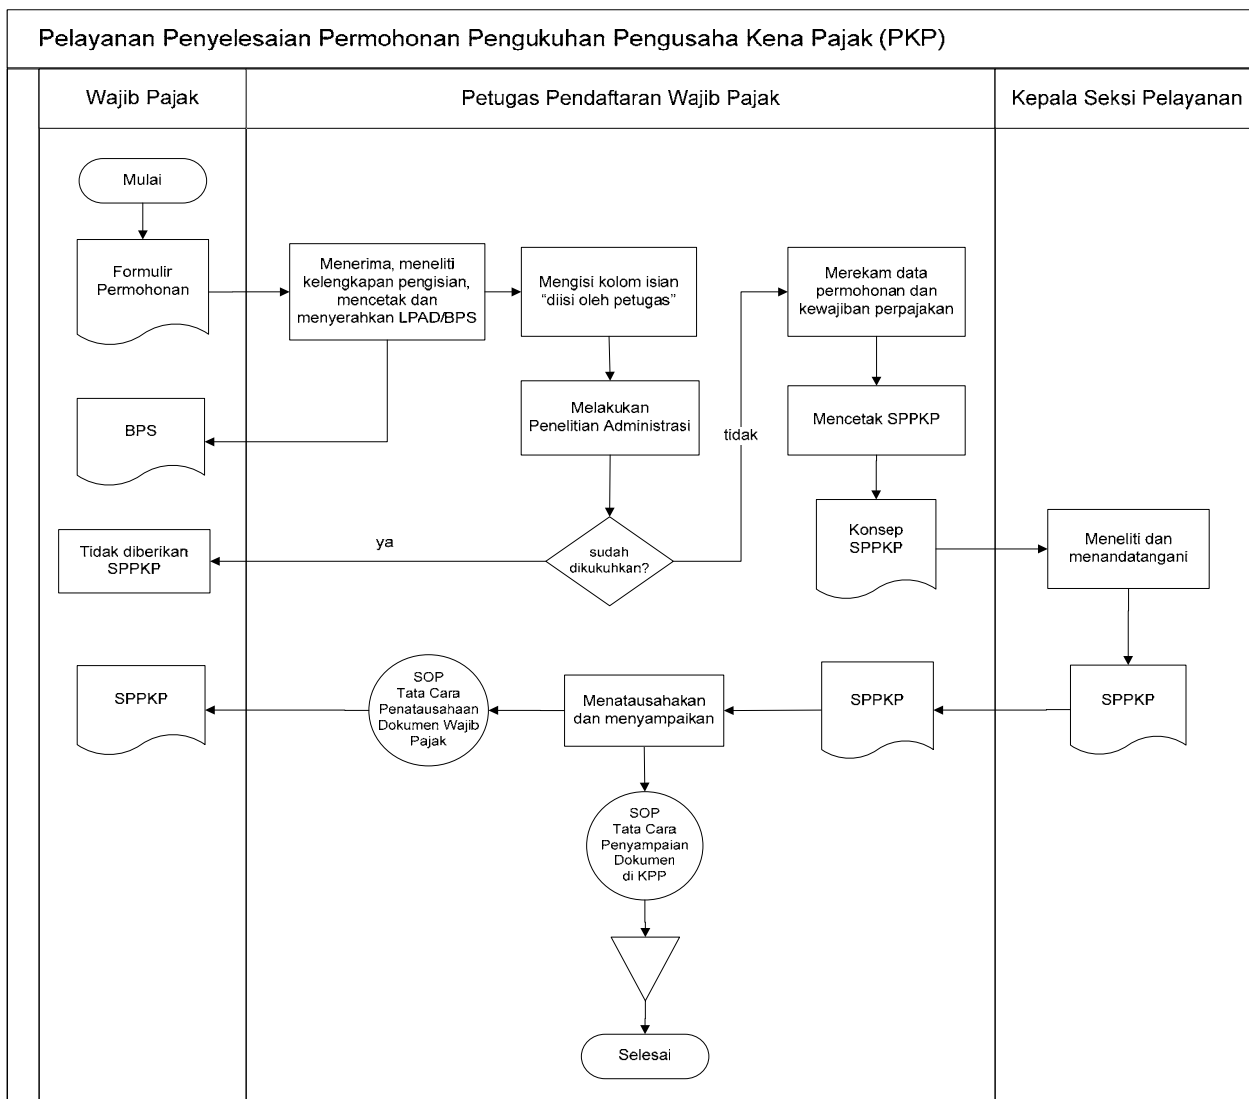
Pelayanan Penyelesaian Permohonan Pengukuhan Pengusaha Kena Pajak (PKP)

Wajib Pajak

Petugas Pendaftaran Wajib Pajak

Kepala Seksi Pelayanan

Mulai

Formulir Permohonan

Menerima, meneliti kelengkapan pengisian, mencetak dan menyerahkan LPAD/BPS

Mengisi kolom isian "diisi oleh petugas"

Merekam data permohonan dan kewajiban perpajakan

BPS

Melakukan Penelitian Administrasi

tidak

Mencetak SPPKP

Tidak diberikan SPPKP

ya

sudah dikukuhkan?

Konsep SPPKP

Meneliti dan menandatangani

SPPKP

SOP Tata Cara Penatausahaan Dokumen Wajib Pajak

Menatausahakan dan menyampaikan

SPPKP

SPPKP

SOP Tata Cara Penyampaian Dokumen di KPP

Selesai